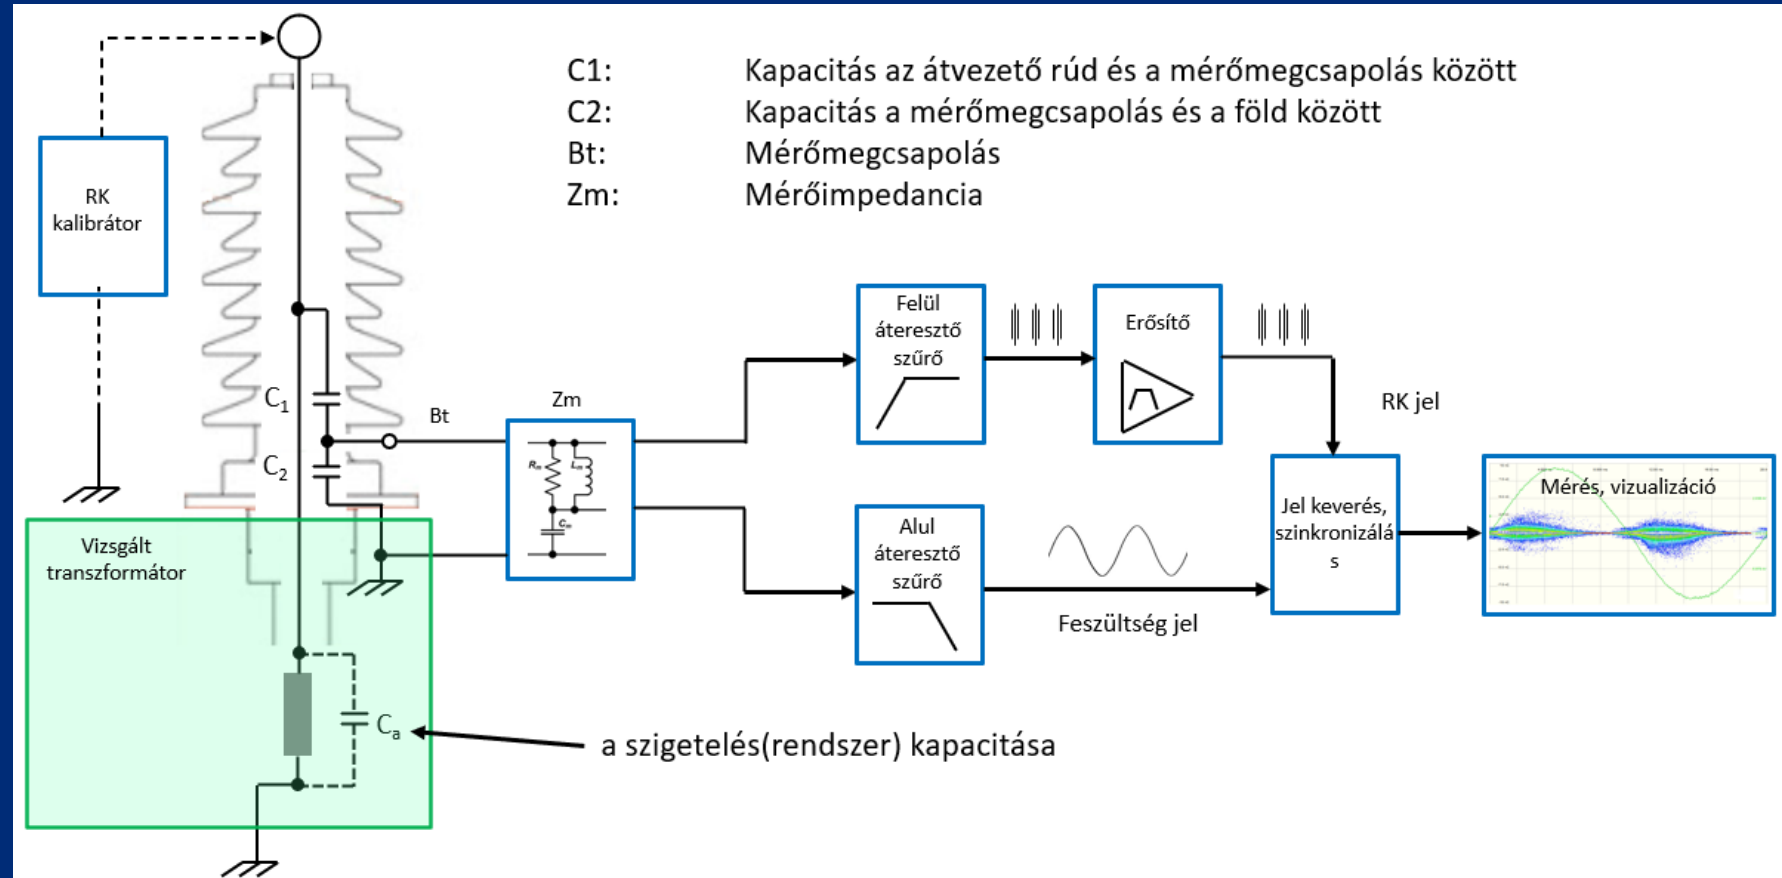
C1: Kapacitás az átvezető rúd és a mérőmegcsapolás között
C2: Kapacitás a mérőmegcsapolás és a föld között
Bt: Mérőmegcsapolás
Zm: Mérőimpedancia

RK kalibrátor

$C_1$

$C_2$

Bt

Zm

$R_m$

$L_m$

$C_m$

Felül áteresztő szűrő

Erősítő

RK jel

Alul áteresztő szűrő

Jel keverés, szinkronizálás

Mérés, vizualizáció

Feszültség jel

Vizsgált transzformátor

$C_a$

a szigetelés(rendszer) kapacitása